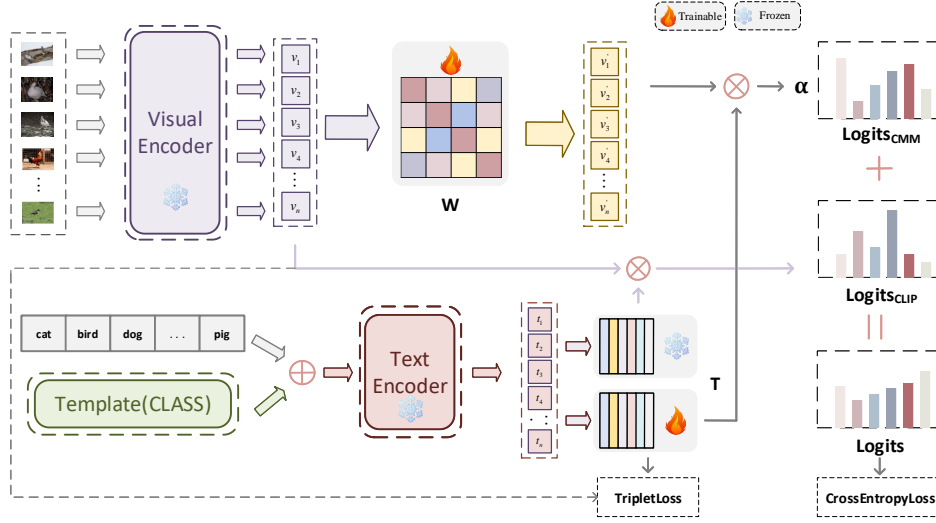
Trainable Frozen

Visual Encoder

$v_1$ $v_2$ $v_3$ $v_4$ ⋮ $v_n$

W

$v_1'$ $v_2'$ $v_3'$ $v_4'$ ⋮ $v_n'$

α

Logits$_{CMM}$

+

Logits$_{CLIP}$

||

Logits

CrossEntropyLoss

| cat | bird | dog | . . . | pig |
|---|---|---|---|---|

Template(CLASS)

Text Encoder

$t_1$ $t_2$ $t_3$ $t_4$ ⋮ $t_n$

T

TripletLoss